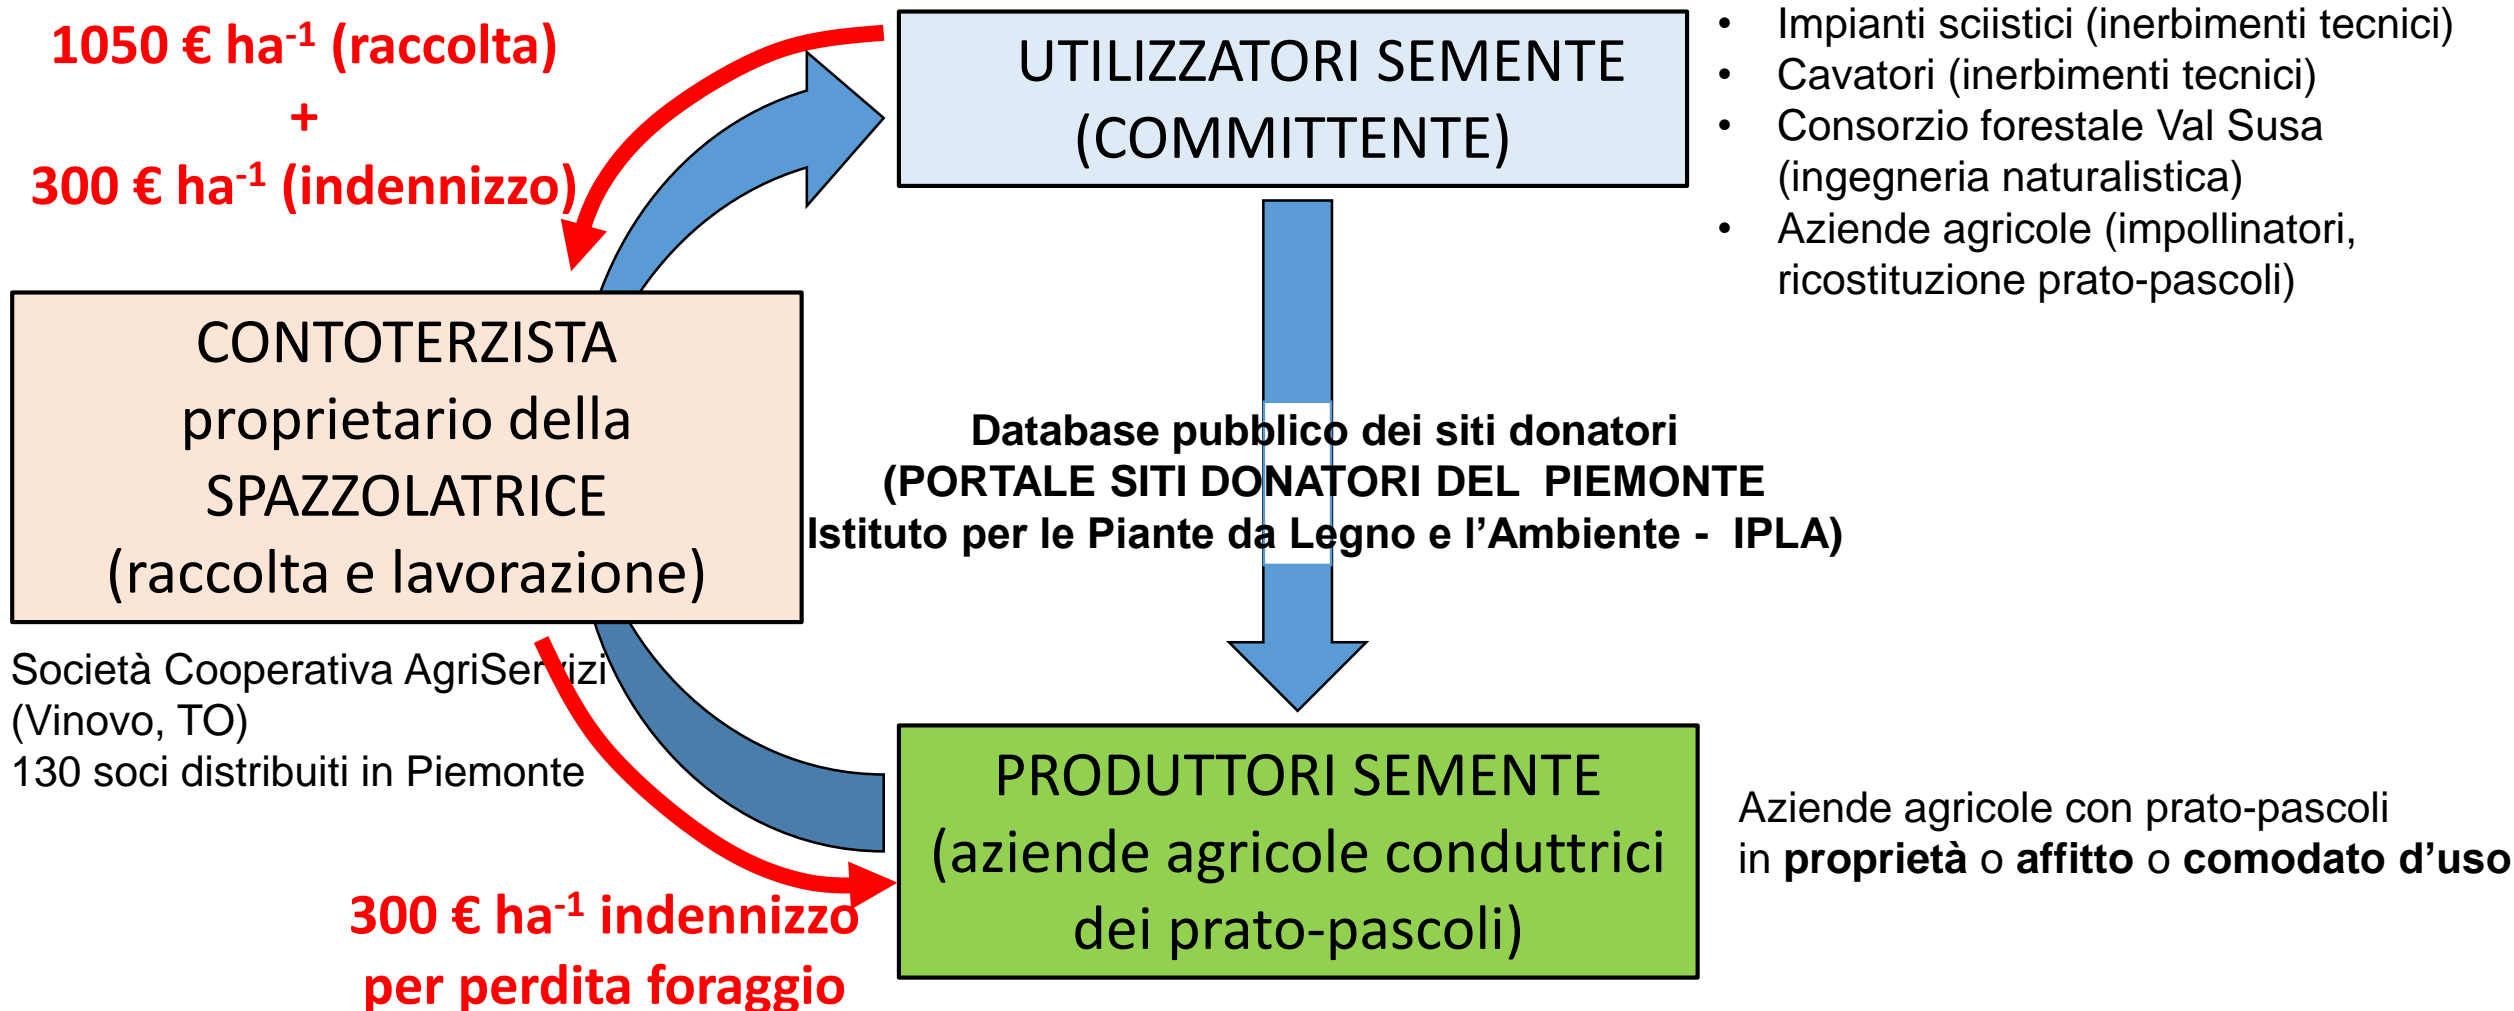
1050 € ha$^{-1}$ (raccolta)
+
300 € ha$^{-1}$ (indennizzo)

UTILIZZATORI SEMENTE (COMMITTENTE)

- Impianti sciistici (inerbimenti tecnici)
- Cavatori (inerbimenti tecnici)
- Consorzio forestale Val Susa (ingegneria naturalistica)
- Aziende agricole (impollinatori, ricostituzione prato-pascoli)

CONTOTERZISTA proprietario della SPAZZOLATRICE (raccolta e lavorazione)

Database pubblico dei siti donatori
(PORTALE SITI DONATORI DEL PIEMONTE
Istituto per le Piante da Legno e l'Ambiente - IPLA)

Società Cooperativa AgriServizi
(Vinovo, TO)
130 soci distribuiti in Piemonte

PRODUTTORI SEMENTE (aziende agricole conduttrici dei prato-pascoli)

Aziende agricole con prato-pascoli in proprietà o affitto o comodato d'uso

300 € ha$^{-1}$ indennizzo per perdita foraggio